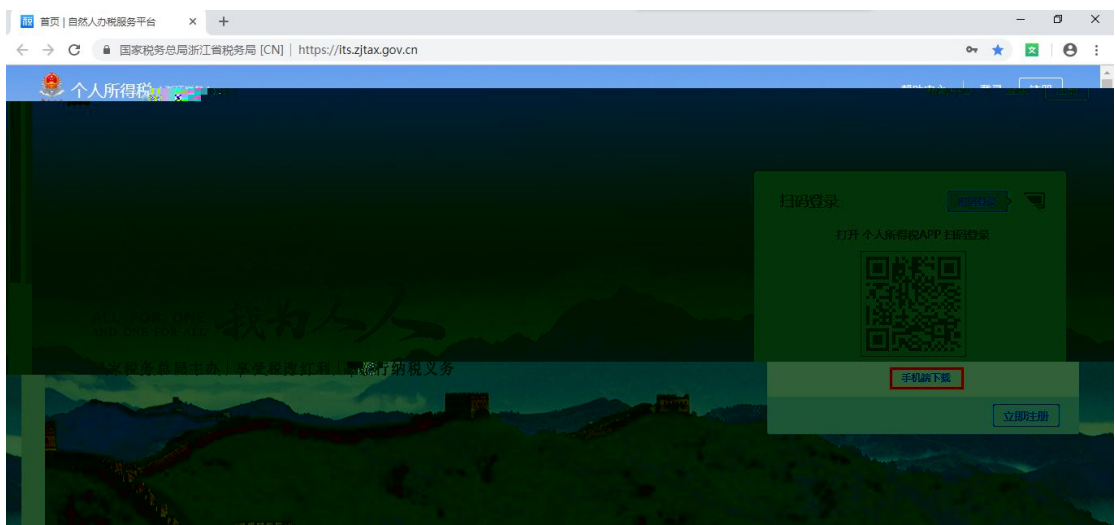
首页 | 自然人办税服务平台

国家税务总局浙江省税务局 [CN] | https://its.zjtax.gov.cn

个人所得税

帮助中心 | 登录 | 注册

扫码登录

密码登录

打开 个人所得税APP 扫码登录

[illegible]

税 为 人 人

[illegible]

手机端下载

立即注册